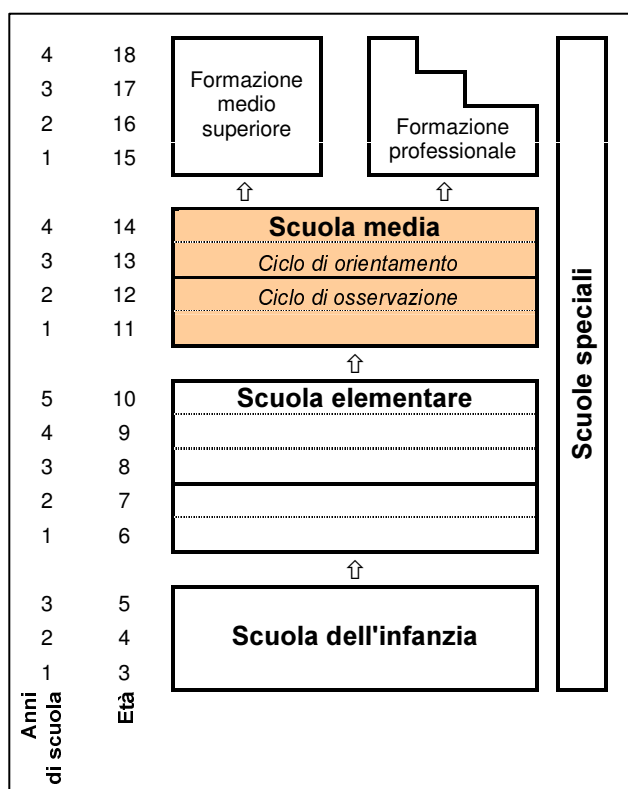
| 4 | 18 |
|---|---|
| 3 | 17 |
| 2 | 16 |
| 1 | 15 |
| 4 | 14 |
| 3 | 13 |
| 2 | 12 |
| 1 | 11 |
| 5 | 10 |
| 4 | 9 |
| 3 | 8 |
| 2 | 7 |
| 1 | 6 |
| 3 | 5 |
| 2 | 4 |
| 1 | 3 |
| Anni di scuola | Età |

Formazione medio superiore

Formazione professionale

Scuola media

Ciclo di orientamento

Ciclo di osservazione

Scuola elementare

Scuola dell'infanzia

Scuole speciali